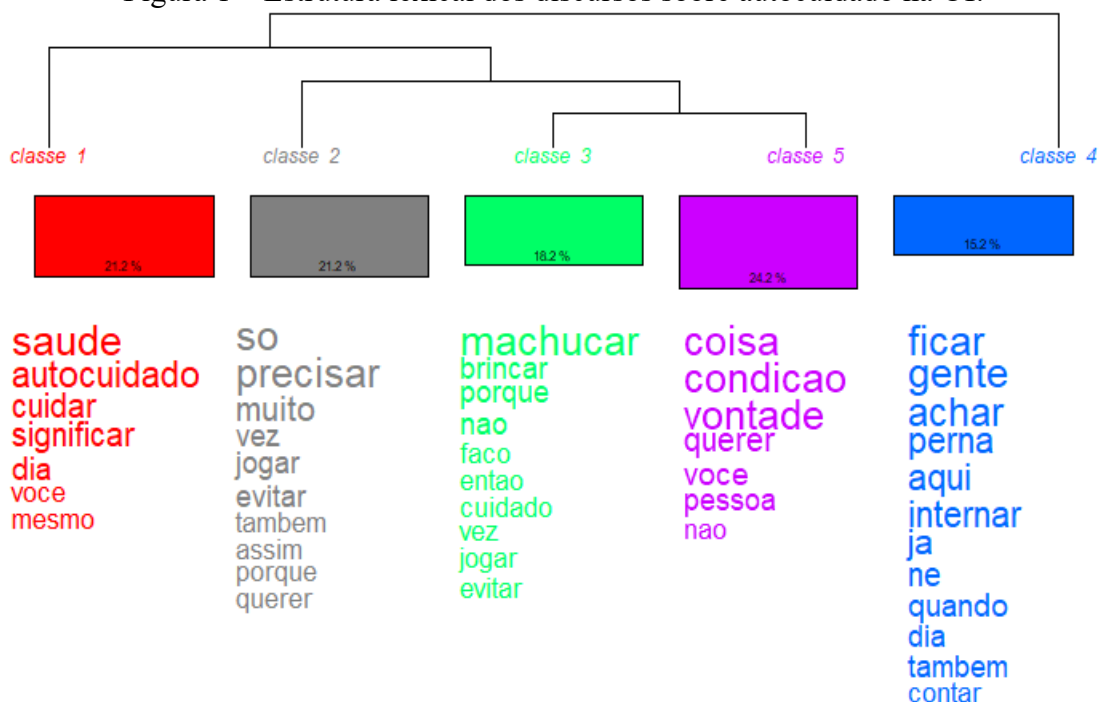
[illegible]

classe 1

21.2 %

saude
autocuidado
cuidar
significar
dia
voce
mesmo

classe 2

21.2 %

so
precisar
muito
vez
jogar
evitar
tambem
assim
porque
querer

classe 3

18.2 %

machucar
brincar
porque
nao
faco
entao
cuidado
vez
jogar
evitar

classe 5

24.2 %

coisa
condicao
vontade
querer
voce
pessoa
nao

classe 4

15.2 %

ficar
gente
achar
perna
aqui
internar
ja
ne
quando
dia
tambem
contar